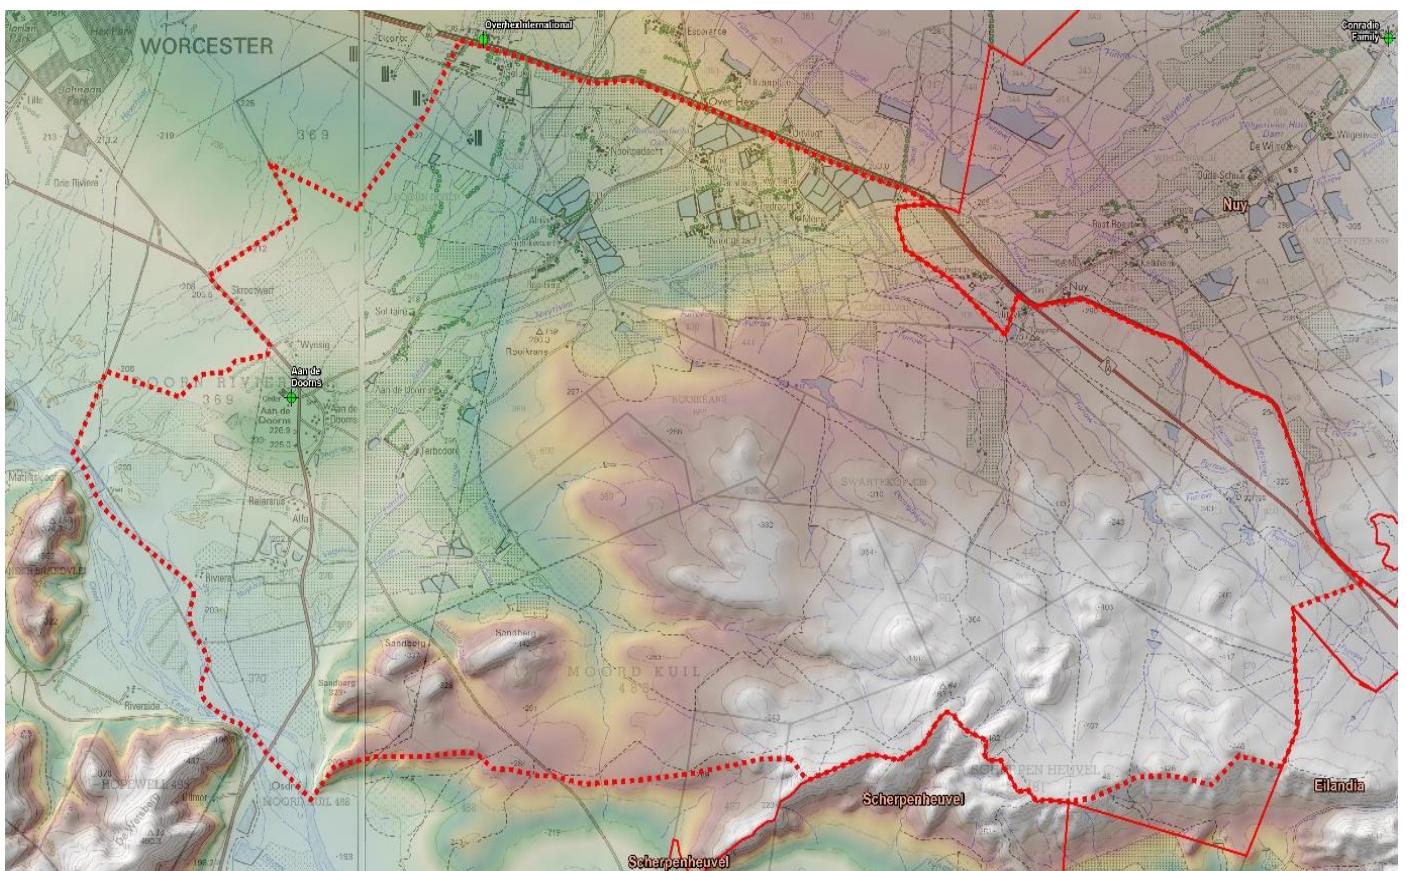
WORCESTER

Overhex International

Conradie Family

Esperance

Over Hex

Nooitgedacht

369

Drie Riviere

Skoonsig

Wynsig

Aan de Dooms

DOORN RIVIER

369

Aan de Doorns

226.9

225.3

Rooikrans

260.3

Rooikrans

ROOIKRANS

SWARTEKOP

Nuy

De Wingerd

Rust Roest

Nuy

Riviera

Sandberg

Sandberg

MOORD KUIL

488

Riverside

HOPEWELL

Scherpenheuvel

Scherpenheuvel

SCHERPEN HEUVEL

Eilandia

MOORD KUIL 488